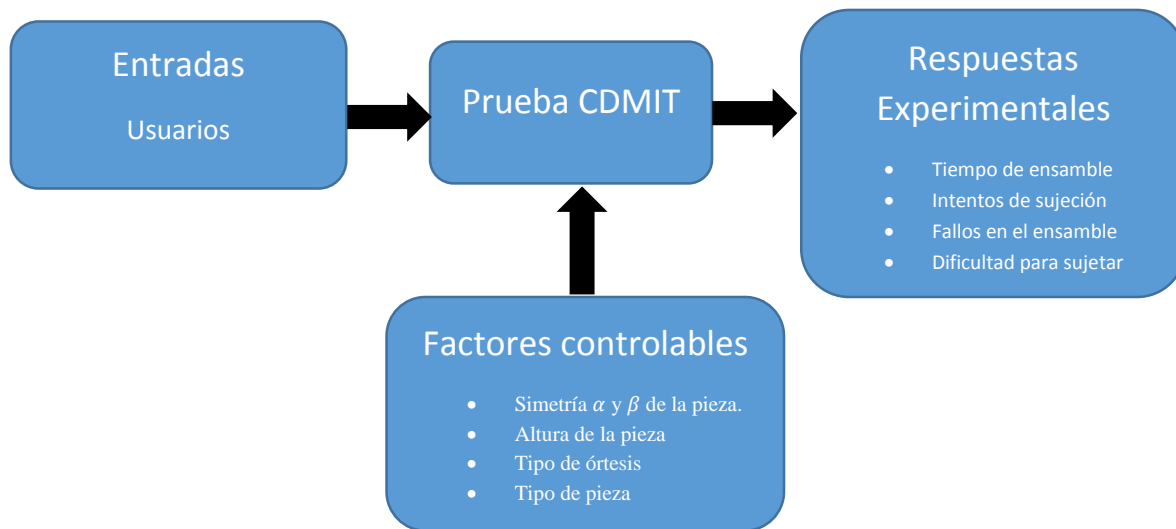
Entradas

Usuarios

Prueba CDMIT

Respuestas Experimentales

- Tiempo de ensamble
- Intentos de sujeción
- Fallos en el ensamble
- Dificultad para sujetar

Factores controlables

- Simetría $\alpha$ y $\beta$ de la pieza.
- Altura de la pieza
- Tipo de órtesis
- Tipo de pieza